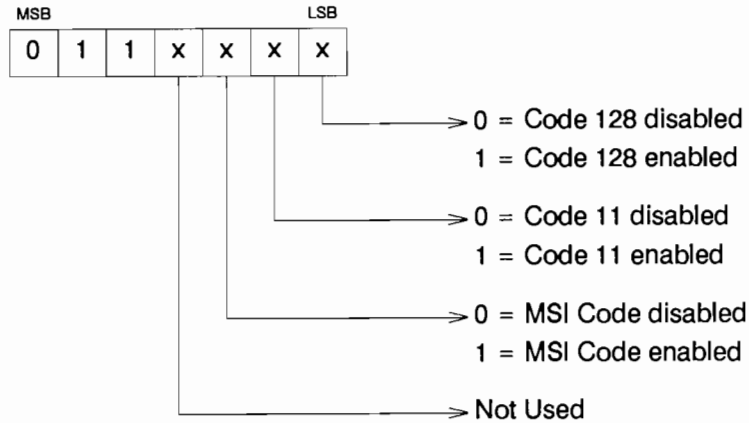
MSB LSB

| 0 | 1 | 1 | x | x | x | x |
|---|---|---|---|---|---|---|

0 = Code 128 disabled
1 = Code 128 enabled

0 = Code 11 disabled
1 = Code 11 enabled

0 = MSI Code disabled
1 = MSI Code enabled

Not Used